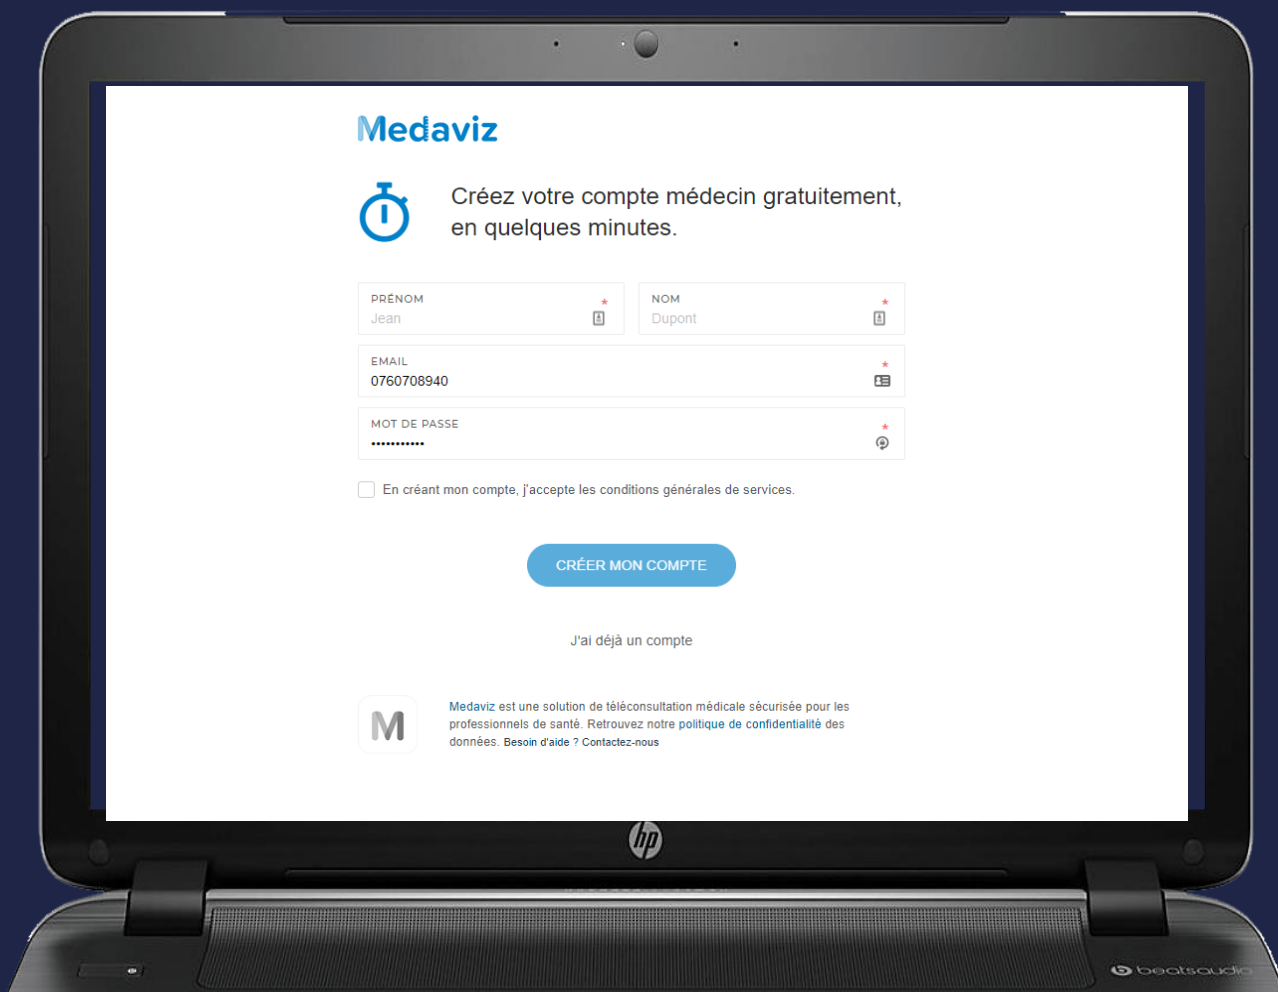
Medaviz

Créez votre compte médecin gratuitement, en quelques minutes.

PRÉNOM *
Jean

NOM *
Dupont

EMAIL *
0760708940

MOT DE PASSE *
•••••••••••

En créant mon compte, j'accepte les conditions générales de services.

CRÉER MON COMPTE

J'ai déjà un compte

M

Medaviz est une solution de téléconsultation médicale sécurisée pour les professionnels de santé. Retrouvez notre politique de confidentialité des données. Besoin d'aide ? Contactez-nous

hp

beatsaudio